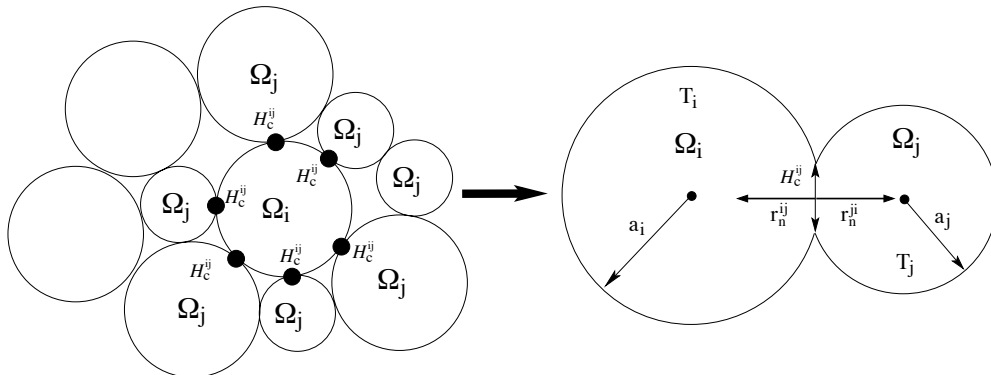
$\Omega_j$

$H_c^{ij}$

$\Omega_j$

$H_c^{ij}$

$\Omega_j$

$\Omega_j$

$H_c^{ij}$

$\Omega_i$

$H_c^{ij}$

$H_c^{ij}$

$H_c^{ij}$

$\Omega_j$

$\Omega_j$

$\Omega_j$

$T_i$

$\Omega_i$

$\Omega_j$

$H_c^{ij}$

$a_i$

$r_n^{ij}$

$r_n^{ji}$

$a_j$

$T_j$